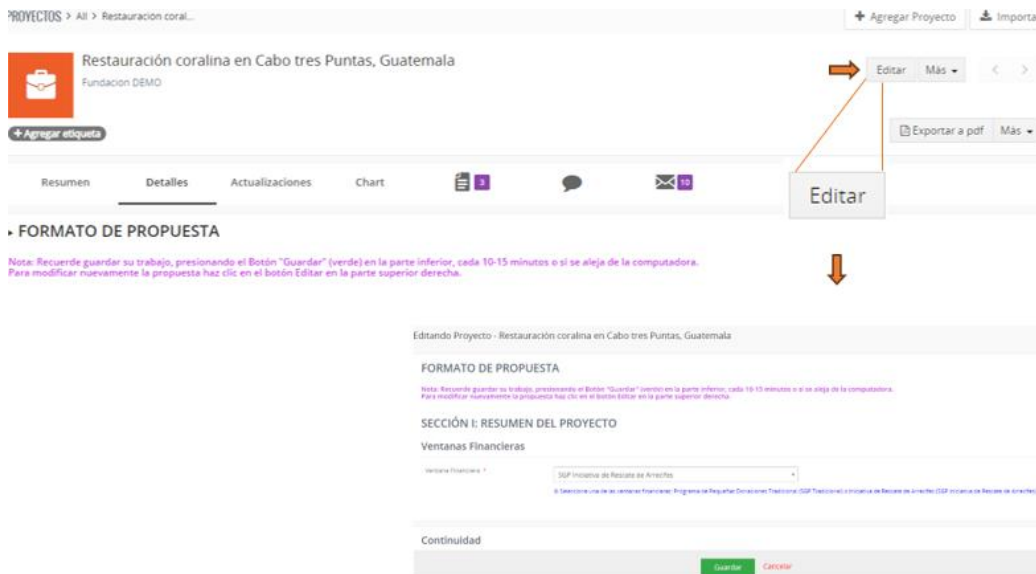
PROYECTOS > All > Restauracion coral...

+ Agregar Proyecto | Importa

Restauración coralina en Cabo tres Puntas, Guatemala

Fundacion DEMO

Editar | Más

+ Agregar etiqueta

Exportar a pdf | Más

Resumen | Detalles | Actualizaciones | Chart | 3 | 10

Editar

FORMATO DE PROPUESTA

Nota: Recuerde guardar su trabajo, presionando el Botón "Guardar" (verde) en la parte inferior, cada 10-15 minutos o si se aleja de la computadora.
Para modificar nuevamente la propuesta haz clic en el botón Editar en la parte superior derecha.

Editando Proyecto - Restauración coralina en Cabo tres Puntas, Guatemala

FORMATO DE PROPUESTA

Nota: Recuerde guardar su trabajo, presionando el Botón "Guardar" (verde) en la parte inferior, cada 10-15 minutos o si se aleja de la computadora.
Para modificar nuevamente la propuesta haz clic en el botón Editar en la parte superior derecha.

SECCIÓN I: RESUMEN DEL PROYECTO

Ventanas Financieras

Ventanas Financieras *

SGP Iniciativa de Rescate de Arrecifes

Seleccione una de las ventanas financieras: Programa de Pequeñas Donaciones Tradicional (SGP Tradicional) o Iniciativa de Rescate de Arrecifes (SGP Iniciativa de Rescate de Arrecifes)

Continuidad

Guardar | Cancelar